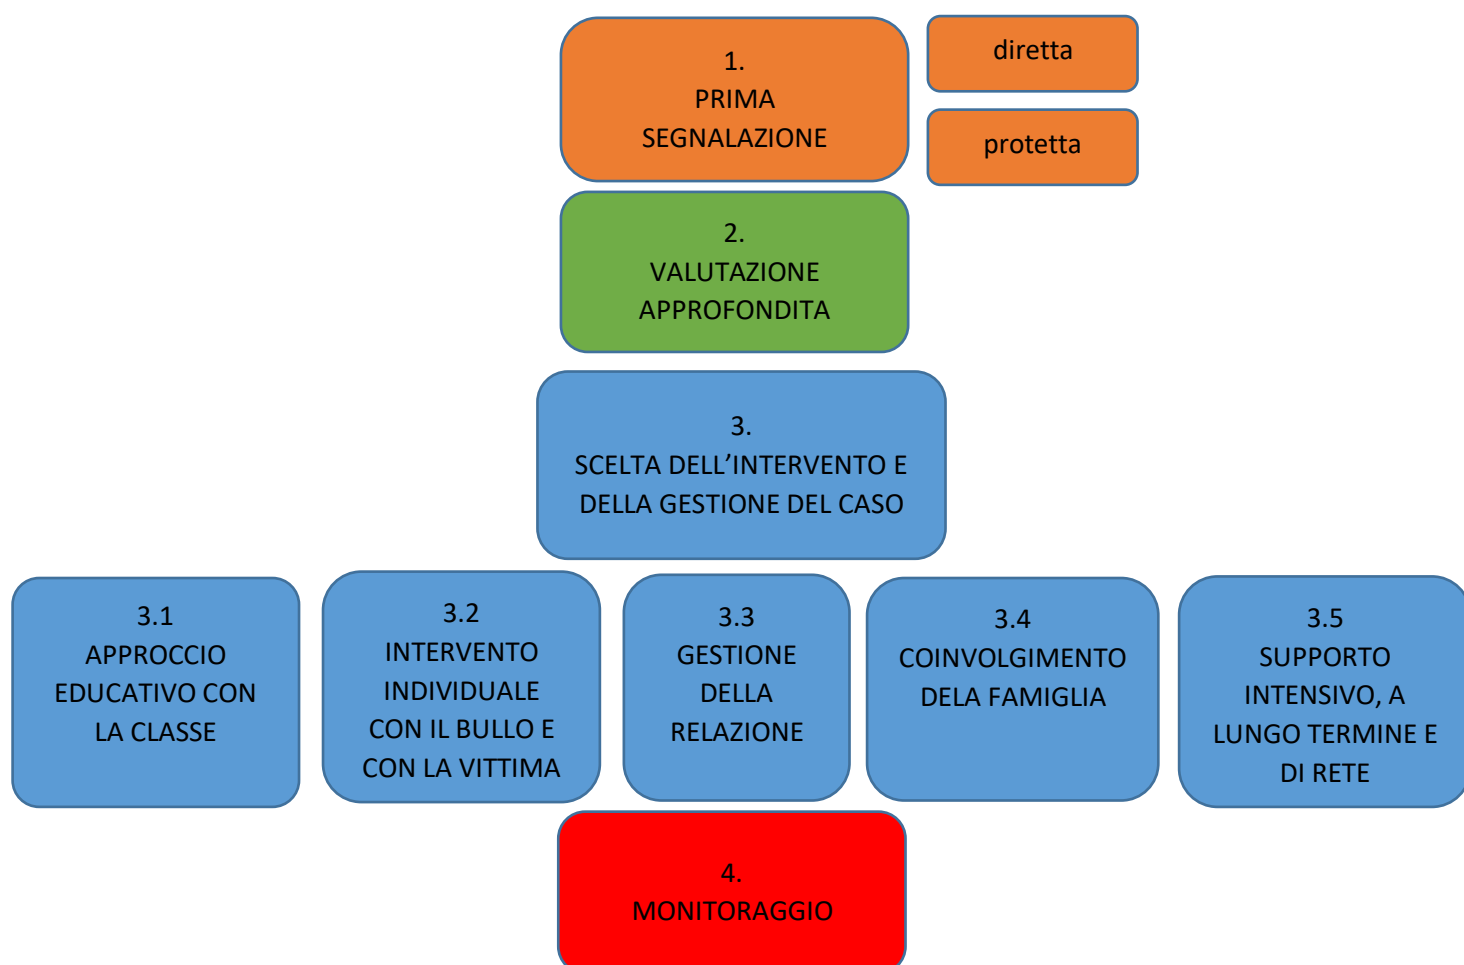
1.
PRIMA
SEGNALAZIONE

diretta

protetta

2.
VALUTAZIONE
APPROFONDITA

3.
SCELTA DELL'INTERVENTO E
DELLA GESTIONE DEL CASO

3.1
APPROCCIO
EDUCATIVO CON
LA CLASSE

3.2
INTERVENTO
INDIVIDUALE
CON IL BULLO E
CON LA VITTIMA

3.3
GESTIONE
DELLA
RELAZIONE

3.4
COINVOLGIMENTO
DELA FAMIGLIA

3.5
SUPPORTO
INTENSIVO, A
LUNGO TERMINE E
DI RETE

4.
MONITORAGGIO